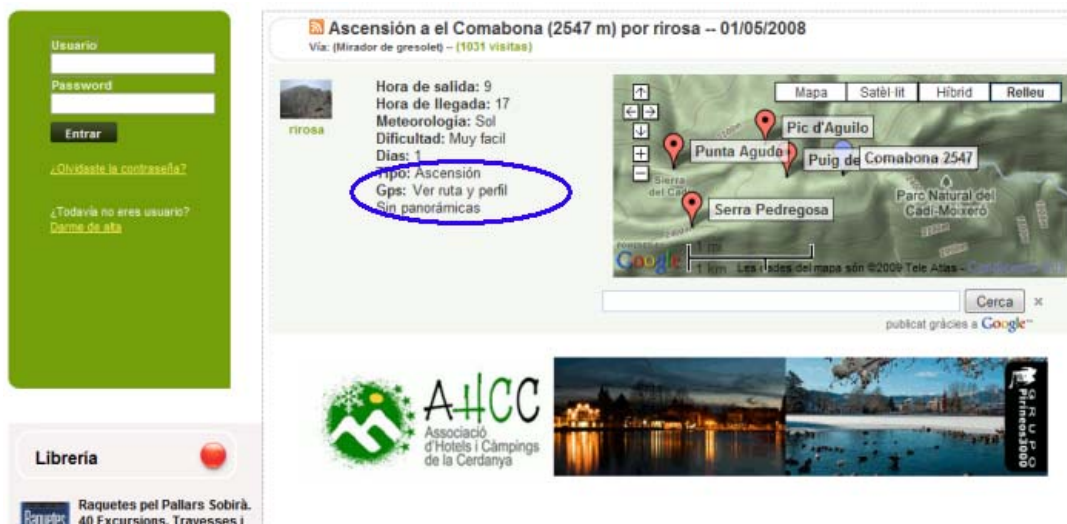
Usuario

Password

Entrar

¿Olvidaste la contraseña?

¿Todavía no eres usuario?
Darme de alta

Librería

Raquetes pel Pallars Sobirà. 40 Excursions, Travesses i

Ascensión a el Comabona (2547 m) por rirosa -- 01/05/2008
Vía: (Mirador de gresolet) -- (1031 visitas)

rirosa

Hora de salida: 9
Hora de llegada: 17
Meteorologia: Sol
Dificultad: Muy facil
Dias: 1
Tipo: Ascensión
Gps: Ver ruta y perfil
Sin panorámicas

Mapa | Satèl·lit | Híbrid | Relleu

Pic d'Aguilo
Punta Aguda
Puig de
Comabona 2547
Sierra del Cadí
Parc Natural del Cadí-Moixeró
Serra Pedregosa
1 mi
1 km
Google
Les dades del mapa són ©2009 Tele Atlas -

Cerca
publicat gràcies a Google

AHCC
Associació d'Hotels i Càmpings de la Cerdanya

GRUPO Primera3000